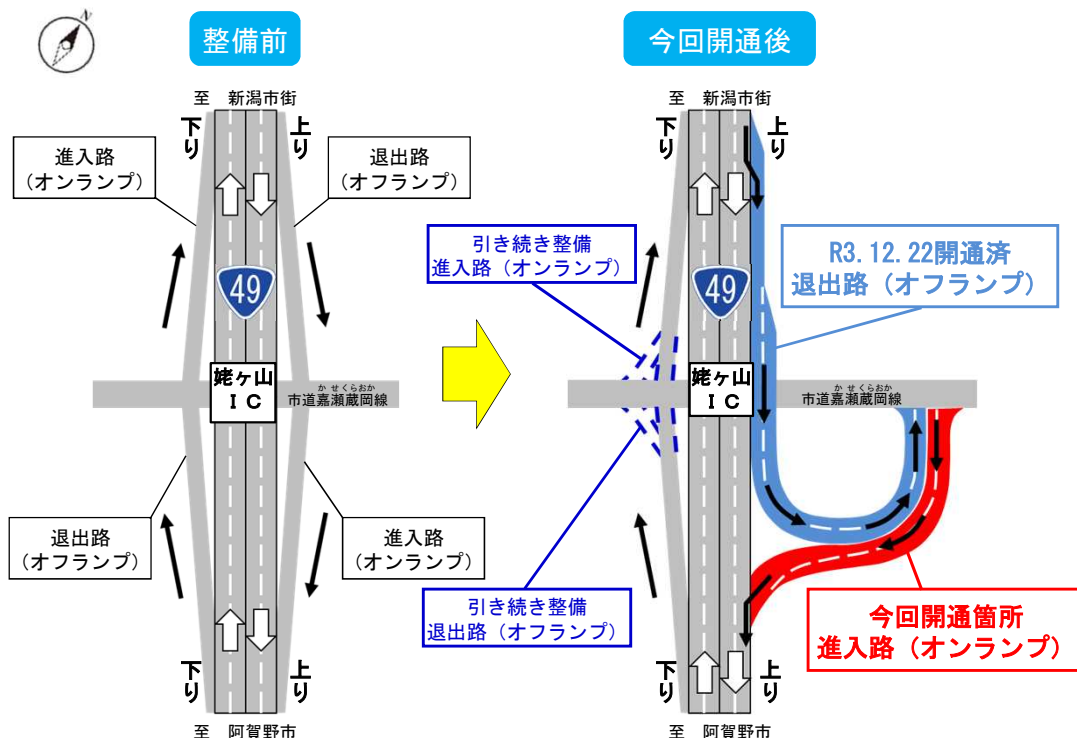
N

整備前

至　新潟市街

下り　上り

進入路
（オンランプ）

退出路
（オフランプ）

49

姥ヶ山
ＩＣ

かせくらおか
市道嘉瀬蔵岡線

退出路
（オフランプ）

進入路
（オンランプ）

下り　上り

至　阿賀野市

今回開通後

至　新潟市街

下り　上り

引き続き整備
進入路（オンランプ）

R3.12.22開通済
退出路（オフランプ）

49

姥ヶ山
ＩＣ

かせくらおか
市道嘉瀬蔵岡線

引き続き整備
退出路（オフランプ）

今回開通箇所
進入路（オンランプ）

下り　上り

至　阿賀野市